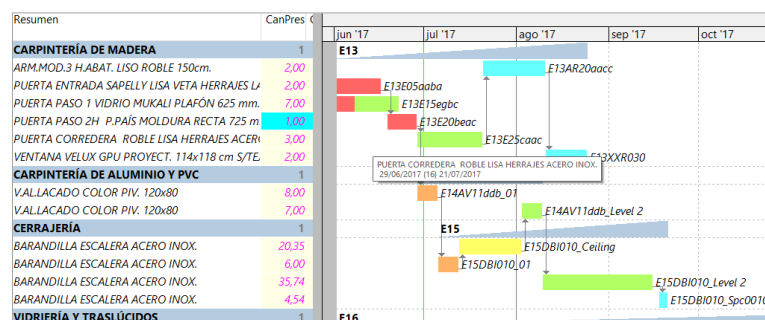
| Resumen | CanPres |
|---|---|
| CARPINTERÍA DE MADERA | 1 |
| ARM.MOD.3 H.ABAT. LISO ROBLE 150cm. | 2,00 |
| PUERTA ENTRADA SAPELLY LISA VETA HERRAJES LA | 2,00 |
| PUERTA PASO 1 VIDRIO MUKALI PLAFÓN 625 mm. | 7,00 |
| PUERTA PASO 2H P.PAÍS MOLDURA RECTA 725 m | 1,00 |
| PUERTA CORREDERA ROBLE LISA HERRAJES ACERO | 3,00 |
| VENTANA VELUX GPU PROYECT. 114x118 cm S/TE | 2,00 |
| CARPINTERÍA DE ALUMINIO Y PVC | 1 |
| V.AL.LACADO COLOR PIV. 120x80 | 8,00 |
| V.AL.LACADO COLOR PIV. 120x80 | 7,00 |
| CERRAJERÍA | 1 |
| BARANDILLA ESCALERA ACERO INOX. | 20,35 |
| BARANDILLA ESCALERA ACERO INOX. | 6,00 |
| BARANDILLA ESCALERA ACERO INOX. | 35,74 |
| BARANDILLA ESCALERA ACERO INOX. | 4,54 |
| VIDRIERÍA Y TRASLÚCIDOS | 1 |

jun '17 jul '17 ago '17 sep '17 oct '17

E13
E13AR20aacc
E13E05aaba
E13E15egbc
E13E20beac
E13E25caac
E13XXR030
PUERTA CORREDERA ROBLE LISA HERRAJES ACERO INOX.
29/06/2017 (16) 21/07/2017
E14AV11ddb_01
E14AV11ddb_Level 2
E15
E15DBI010_Ceiling
E15DBI010_01
E15DBI010_Level 2
E15DBI010_Spc001
E16